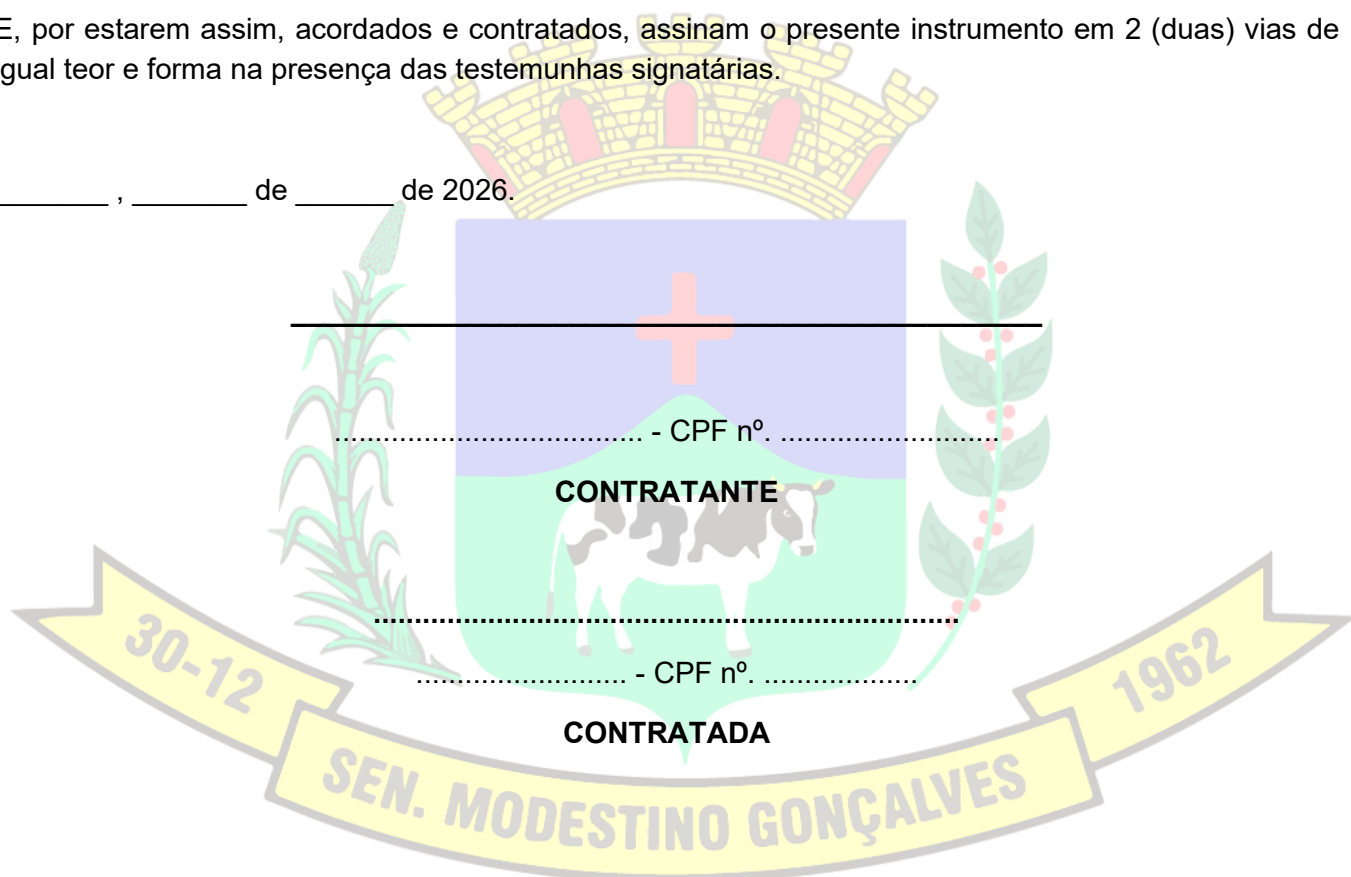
E, por estarem assim, acordados e contratados, assinam o presente instrumento em 2 (duas) vias de igual teor e forma na presença das testemunhas signatárias.

_______ , _______ de ______ de 2026.

.................................... - CPF nº. ..........................

**CONTRATANTE**

.......................................................................

......................... - CPF nº. ..................

**CONTRATADA**

30-12

1962

SEN. MODESTINO GONÇALVES